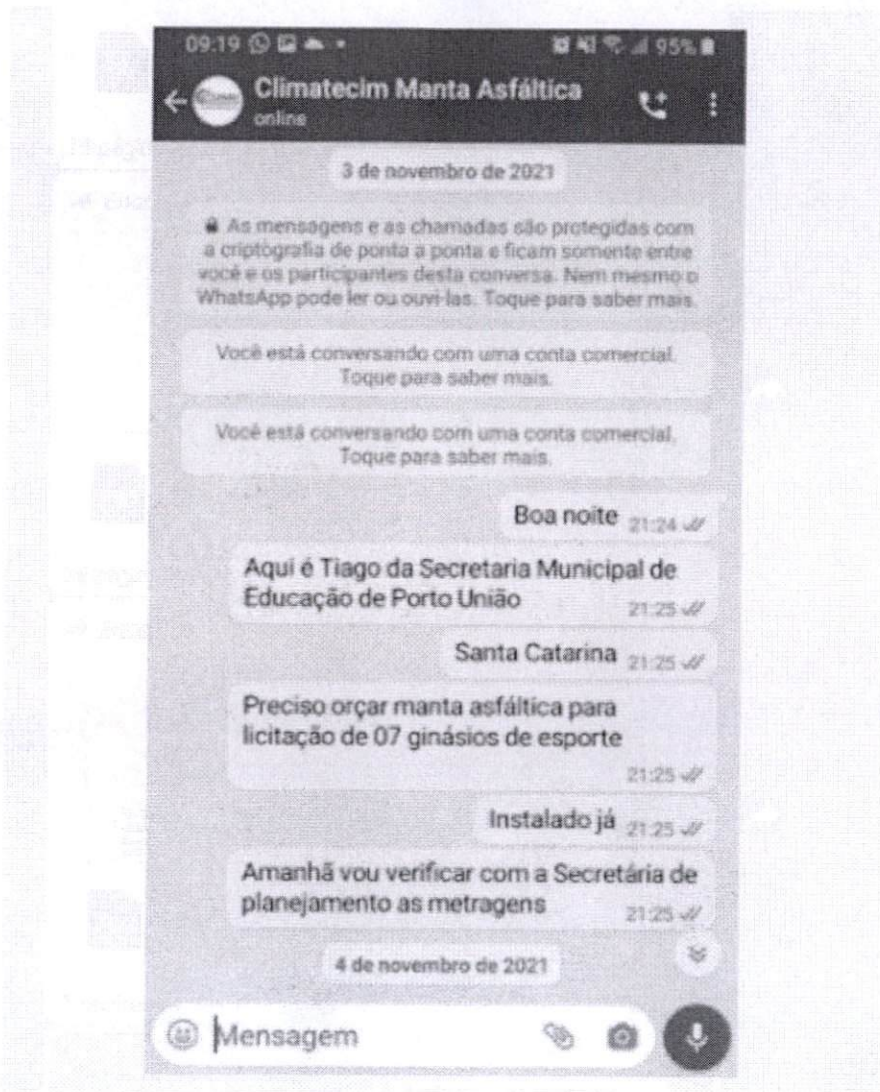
09:19 95%

Climatecim Manta Asfáltica
online

3 de novembro de 2021

As mensagens e as chamadas são protegidas com a criptografia de ponta a ponta e ficam somente entre você e os participantes desta conversa. Nem mesmo o WhatsApp pode ler ou ouvi-las. Toque para saber mais.

Você está conversando com uma conta comercial. Toque para saber mais.

Você está conversando com uma conta comercial. Toque para saber mais.

Boa noite 21:24

Aqui é Tiago da Secretaria Municipal de Educação de Porto União 21:25

Santa Catarina 21:25

Preciso orçar manta asfáltica para licitação de 07 ginásios de esporte 21:25

Instalado já 21:25

Amanhã vou verificar com a Secretária de planejamento as metragens 21:25

4 de novembro de 2021

Mensagem